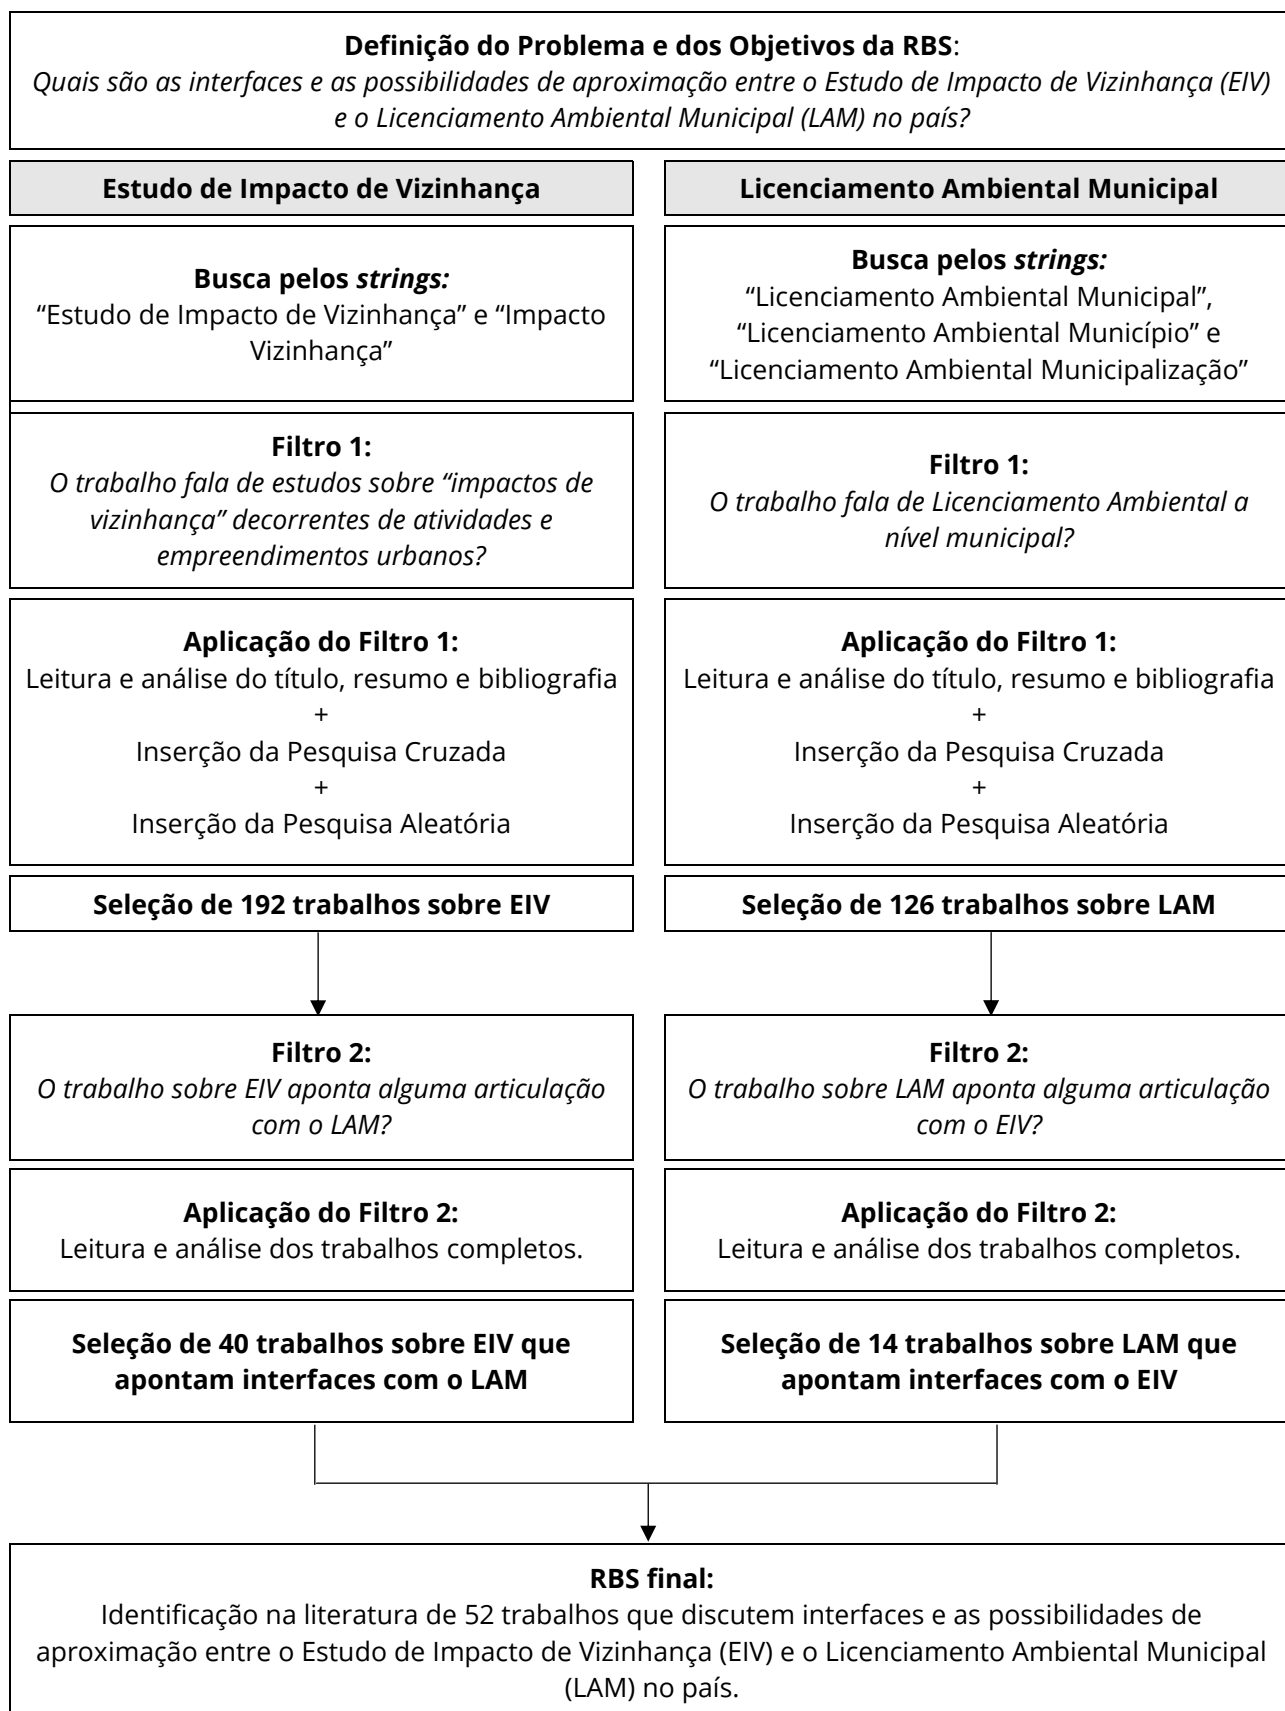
**Definição do Problema e dos Objetivos da RBS**:
*Quais são as interfaces e as possibilidades de aproximação entre o Estudo de Impacto de Vizinhança (EIV) e o Licenciamento Ambiental Municipal (LAM) no país?*

**Estudo de Impacto de Vizinhança**

**Busca pelos *strings:***
"Estudo de Impacto de Vizinhança" e "Impacto Vizinhança"

**Filtro 1:**
*O trabalho fala de estudos sobre "impactos de vizinhança" decorrentes de atividades e empreendimentos urbanos?*

**Aplicação do Filtro 1:**
Leitura e análise do título, resumo e bibliografia
+
Inserção da Pesquisa Cruzada
+
Inserção da Pesquisa Aleatória

**Seleção de 192 trabalhos sobre EIV**

**Filtro 2:**
*O trabalho sobre EIV aponta alguma articulação com o LAM?*

**Aplicação do Filtro 2:**
Leitura e análise dos trabalhos completos.

**Seleção de 40 trabalhos sobre EIV que apontam interfaces com o LAM**

**Licenciamento Ambiental Municipal**

**Busca pelos *strings:***
"Licenciamento Ambiental Municipal", "Licenciamento Ambiental Município" e "Licenciamento Ambiental Municipalização"

**Filtro 1:**
*O trabalho fala de Licenciamento Ambiental a nível municipal?*

**Aplicação do Filtro 1:**
Leitura e análise do título, resumo e bibliografia
+
Inserção da Pesquisa Cruzada
+
Inserção da Pesquisa Aleatória

**Seleção de 126 trabalhos sobre LAM**

**Filtro 2:**
*O trabalho sobre LAM aponta alguma articulação com o EIV?*

**Aplicação do Filtro 2:**
Leitura e análise dos trabalhos completos.

**Seleção de 14 trabalhos sobre LAM que apontam interfaces com o EIV**

**RBS final:**
Identificação na literatura de 52 trabalhos que discutem interfaces e as possibilidades de aproximação entre o Estudo de Impacto de Vizinhança (EIV) e o Licenciamento Ambiental Municipal (LAM) no país.